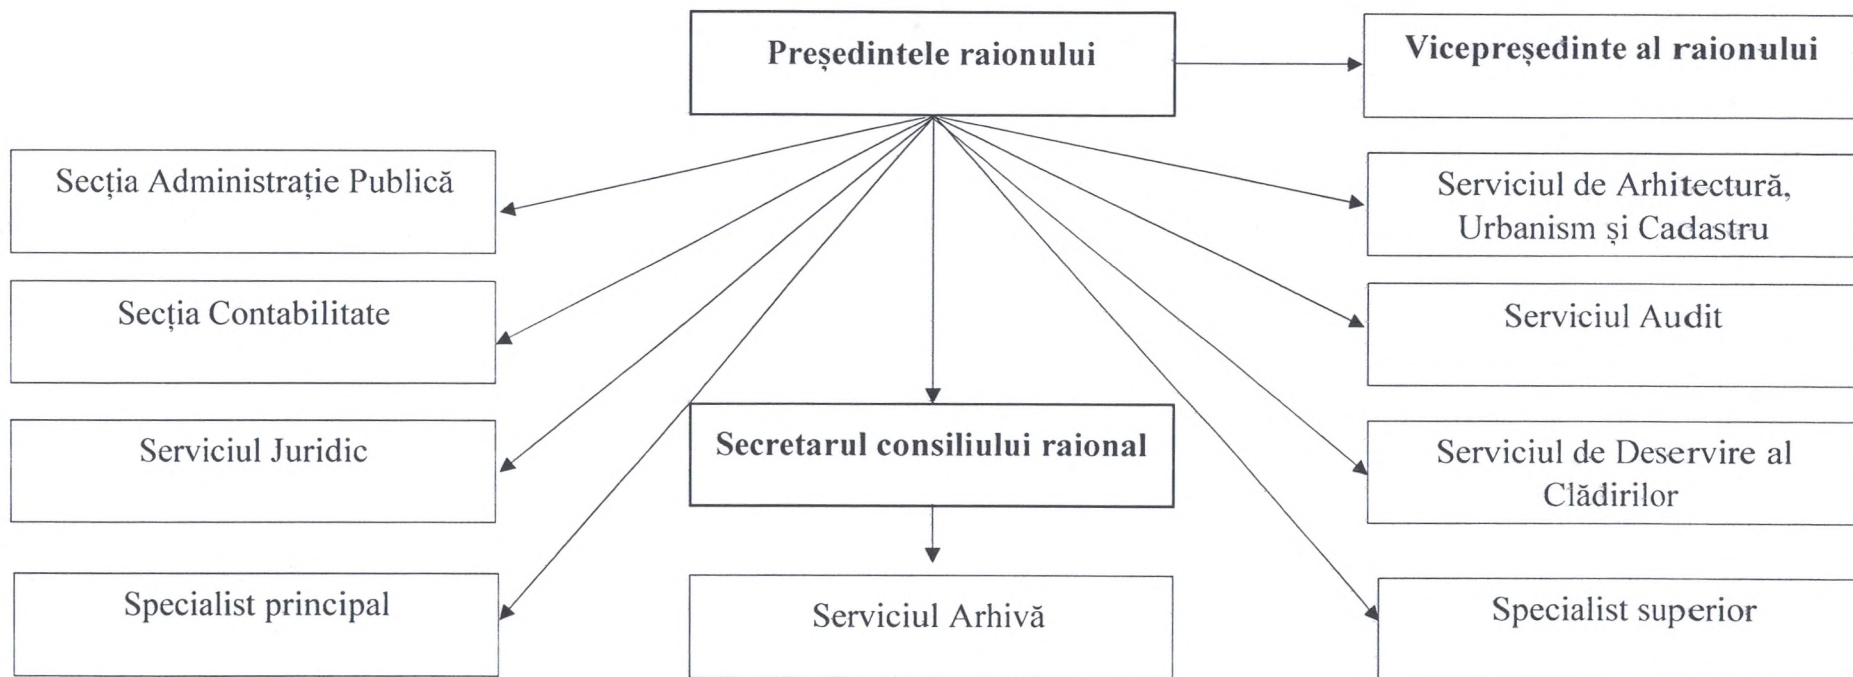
Președintele raionului

Vicepreședinte al raionului

Secția Administrație Publică

Secția Contabilitate

Serviciul Juridic

Specialist principal

Secretarul consiliului raional

Serviciul Arhivă

Serviciul de Arhitectură, Urbanism și Cadastru

Serviciul Audit

Serviciul de Deservire al Clădirilor

Specialist superior